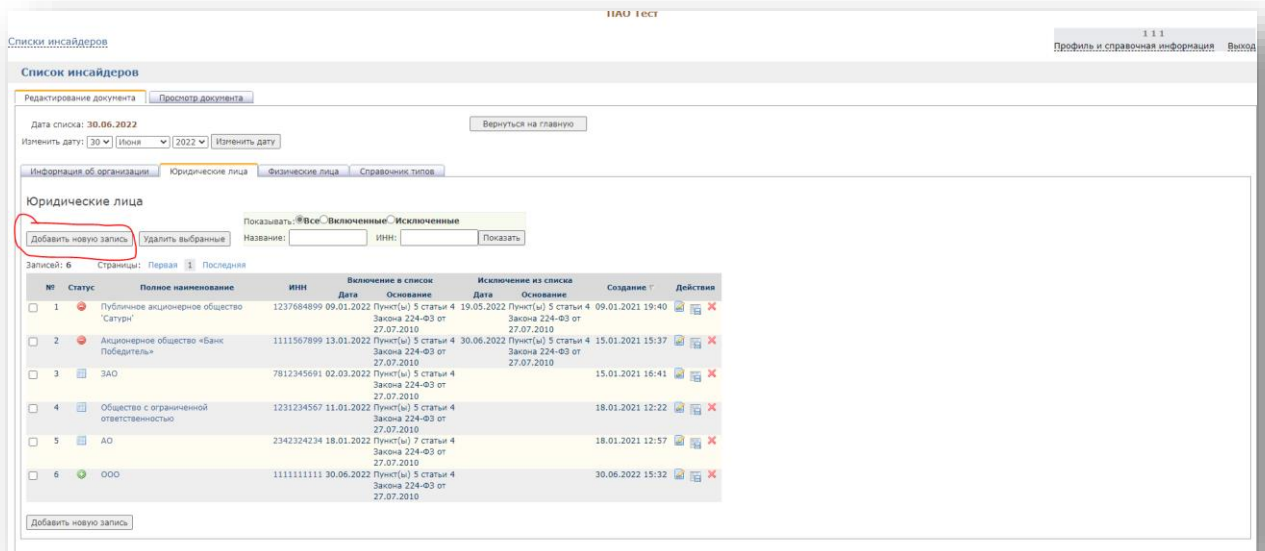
ПАО Тест

Списки инсайдеров

1 1 1
Профиль и справочная информация Выход

Список инсайдеров

Редактирование документа | Просмотр документа

Дата списка: 30.06.2022

Изменить дату: 30 Июня 2022 Изменить дату

Вернуться на главную

Информация об организации | Юридические лица | Физические лица | Справочник типов

Юридические лица

Показывать: Все Включенные Исключенные

Добавить новую запись | Удалить выбранные

Название: ИНН: Показать

Записей: 6 Страницы: Первая 1 Последняя

| № | Статус | Полное наименование | ИНН | Включение в список Дата | Включение в список Основание | Исключение из списка Дата | Исключение из списка Основание | Создание | Действия |
|---|---|---|---|---|---|---|---|---|---|
| 1 | | Публичное акционерное общество 'Сатурн' | 1237684899 | 09.01.2022 | Пункт(ы) 5 статьи 4 Закона 224-ФЗ от 27.07.2010 | 19.05.2022 | Пункт(ы) 5 статьи 4 Закона 224-ФЗ от 27.07.2010 | 09.01.2021 19:40 | |
| 2 | | Акционерное общество «Банк Победитель» | 1111567899 | 13.01.2022 | Пункт(ы) 5 статьи 4 Закона 224-ФЗ от 27.07.2010 | 30.06.2022 | Пункт(ы) 5 статьи 4 Закона 224-ФЗ от 27.07.2010 | 15.01.2021 15:37 | |
| 3 | | ЗАО | 7812345691 | 02.03.2022 | Пункт(ы) 5 статьи 4 Закона 224-ФЗ от 27.07.2010 | | | 15.01.2021 16:41 | |
| 4 | | Общество с ограниченной ответственностью | 1231234567 | 11.01.2022 | Пункт(ы) 5 статьи 4 Закона 224-ФЗ от 27.07.2010 | | | 18.01.2021 12:22 | |
| 5 | | АО | 2342324234 | 18.01.2022 | Пункт(ы) 7 статьи 4 Закона 224-ФЗ от 27.07.2010 | | | 18.01.2021 12:57 | |
| 6 | | ООО | 1111111111 | 30.06.2022 | Пункт(ы) 5 статьи 4 Закона 224-ФЗ от 27.07.2010 | | | 30.06.2022 15:32 | |

Добавить новую запись